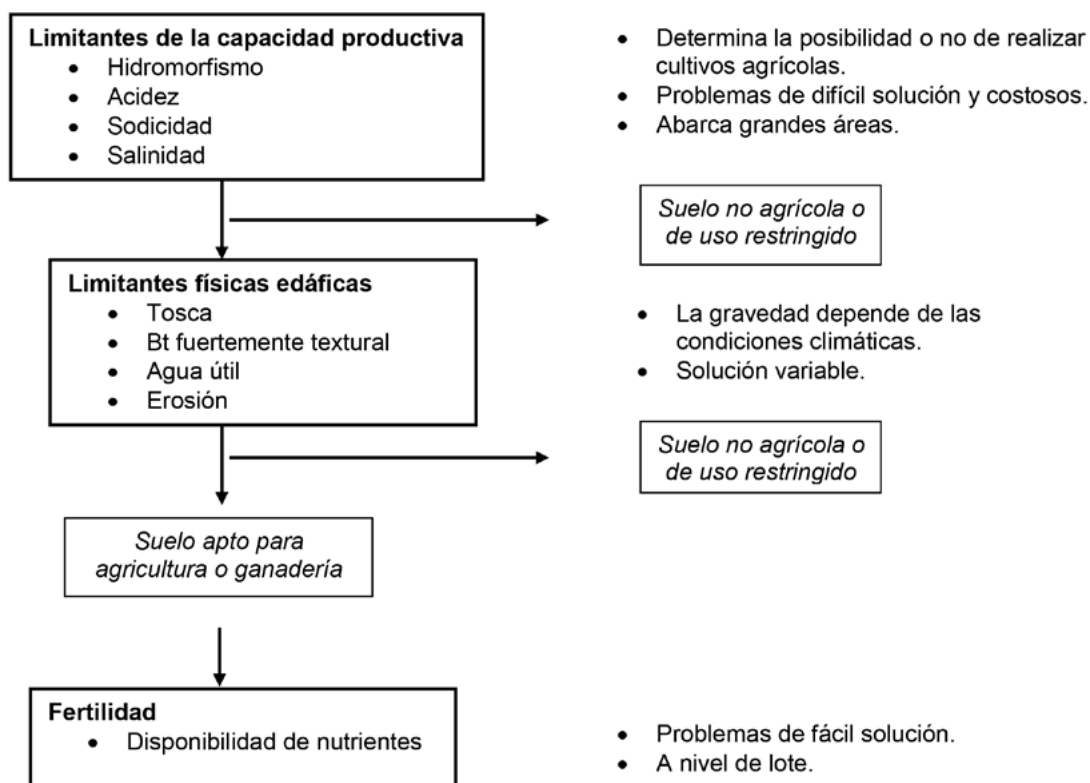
**Limitantes de la capacidad productiva**
- Hidromorfismo
- Acidez
- Sodicidad
- Salinidad

- Determina la posibilidad o no de realizar cultivos agrícolas.
- Problemas de difícil solución y costosos.
- Abarca grandes áreas.

*Suelo no agrícola o de uso restringido*

**Limitantes físicas edáficas**
- Tosca
- Bt fuertemente textural
- Agua útil
- Erosión

- La gravedad depende de las condiciones climáticas.
- Solución variable.

*Suelo no agrícola o de uso restringido*

*Suelo apto para agricultura o ganadería*

**Fertilidad**
- Disponibilidad de nutrientes

- Problemas de fácil solución.
- A nivel de lote.